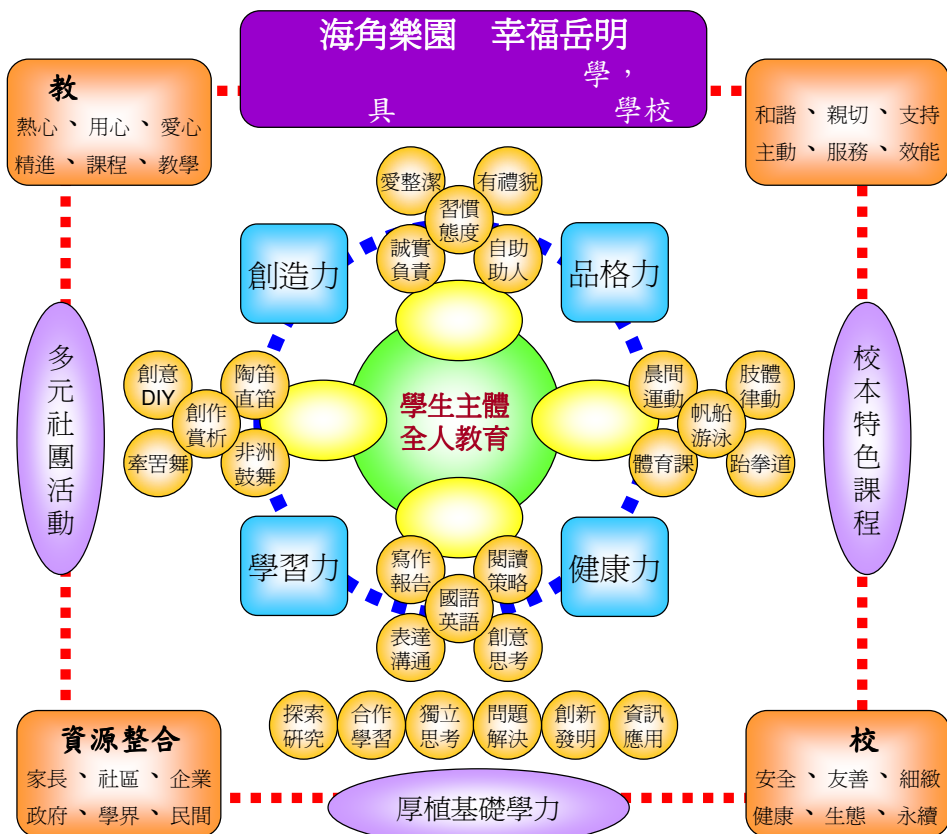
海角樂園　幸福岳明

學，

具　學校

教

熱心、用心、愛心

精進、課程、教學

和諧、親切、支持

主動、服務、效能

愛整潔

有禮貌

習慣態度

誠實負責

自助助人

創造力

品格力

多元社團活動

校本特色課程

創意DIY

陶笛直笛

創作賞析

牽罟舞

非洲鼓舞

學生主體
全人教育

晨間運動

肢體律動

帆船游泳

體育課

跆拳道

學習力

健康力

寫作報告

閱讀策略

國語英語

表達溝通

創意思考

探索研究

合作學習

獨立思考

問題解決

創新發明

資訊應用

資源整合

家長、社區、企業

政府、學界、民間

厚植基礎學力

校

安全、友善、細緻

健康、生態、永續